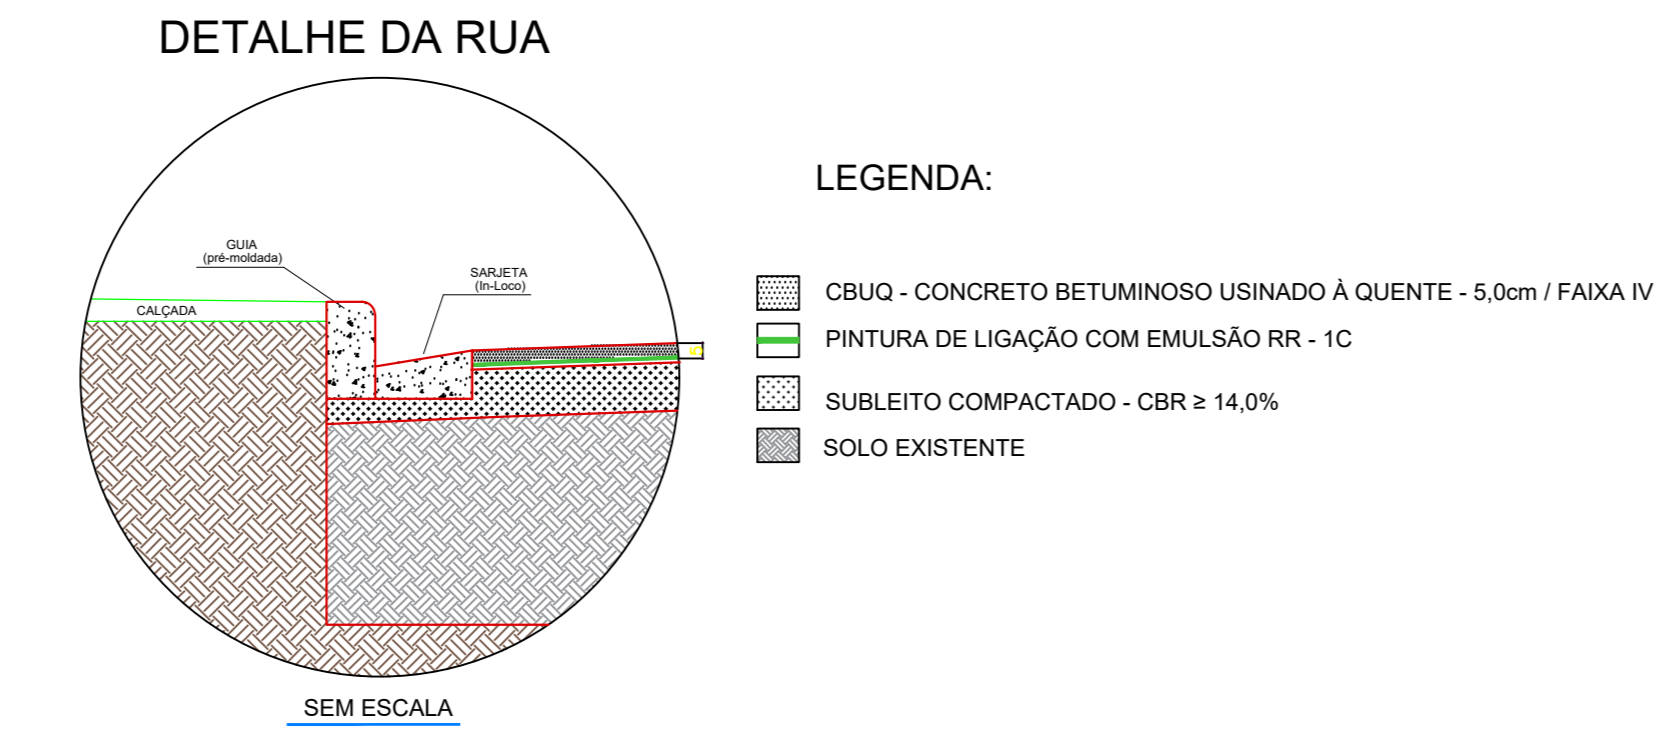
DETALHE DA RUA

GUIA
(pré-moldada)

SARJETA
(In-Loco)

CALÇADA

5

SEM ESCALA

LEGENDA:

CBUQ - CONCRETO BETUMINOSO USINADO À QUENTE - 5,0cm / FAIXA IV

PINTURA DE LIGAÇÃO COM EMULSÃO RR - 1C

SUBLEITO COMPACTADO - CBR ≥ 14,0%

SOLO EXISTENTE